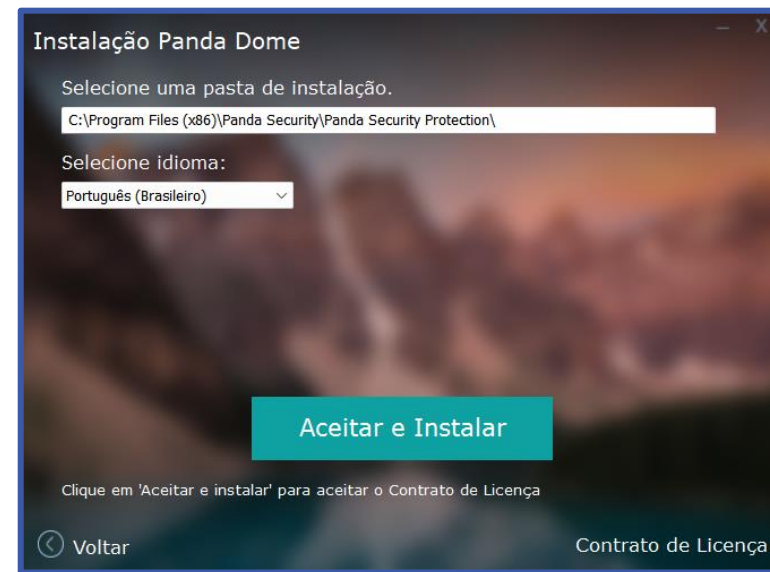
Instalação Panda Dome

Selecione uma pasta de instalação.

C:\Program Files (x86)\Panda Security\Panda Security Protection\

Selecione idioma:

Português (Brasileiro)

Aceitar e Instalar

Clique em 'Aceitar e instalar' para aceitar o Contrato de Licença

Voltar

Contrato de Licença